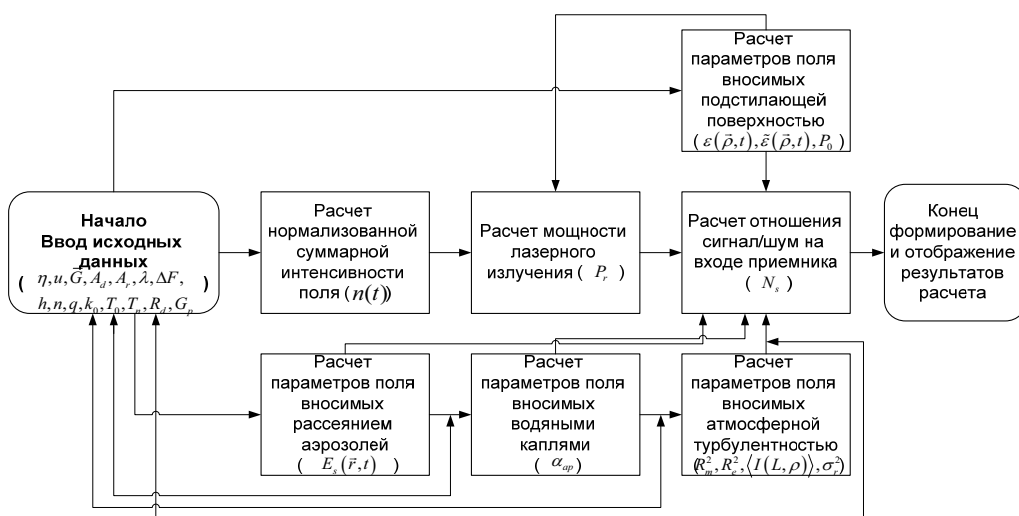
Расчет параметров поля вносимых подстилающей поверхностью ( $\varepsilon(\vec{\rho},t), \tilde{\varepsilon}(\vec{\rho},t), P_0$ )

Начало Ввод исходных данных ( $\eta, u, G, A_d, A_r, \lambda, \Delta F,$ $h, n, q, k_0, T_0, T_p, R_d, G_p$ )

Расчет нормализованной суммарной интенсивности поля ( $n(t)$ )

Расчет мощности лазерного излучения ( $P_r$ )

Расчет отношения сигнал/шум на входе приемника ( $N_s$ )

Конец формирование и отображение результатов расчета

Расчет параметров поля вносимых рассеянием аэрозолей ( $E_s(\vec{r},t)$ )

Расчет параметров поля вносимых водяными каплями ( $\alpha_{ap}$ )

Расчет параметров поля вносимых атмосферной турбулентностью ( $R_m^2, R_e^2, \langle I(L,\rho) \rangle, \sigma_r^2$ )